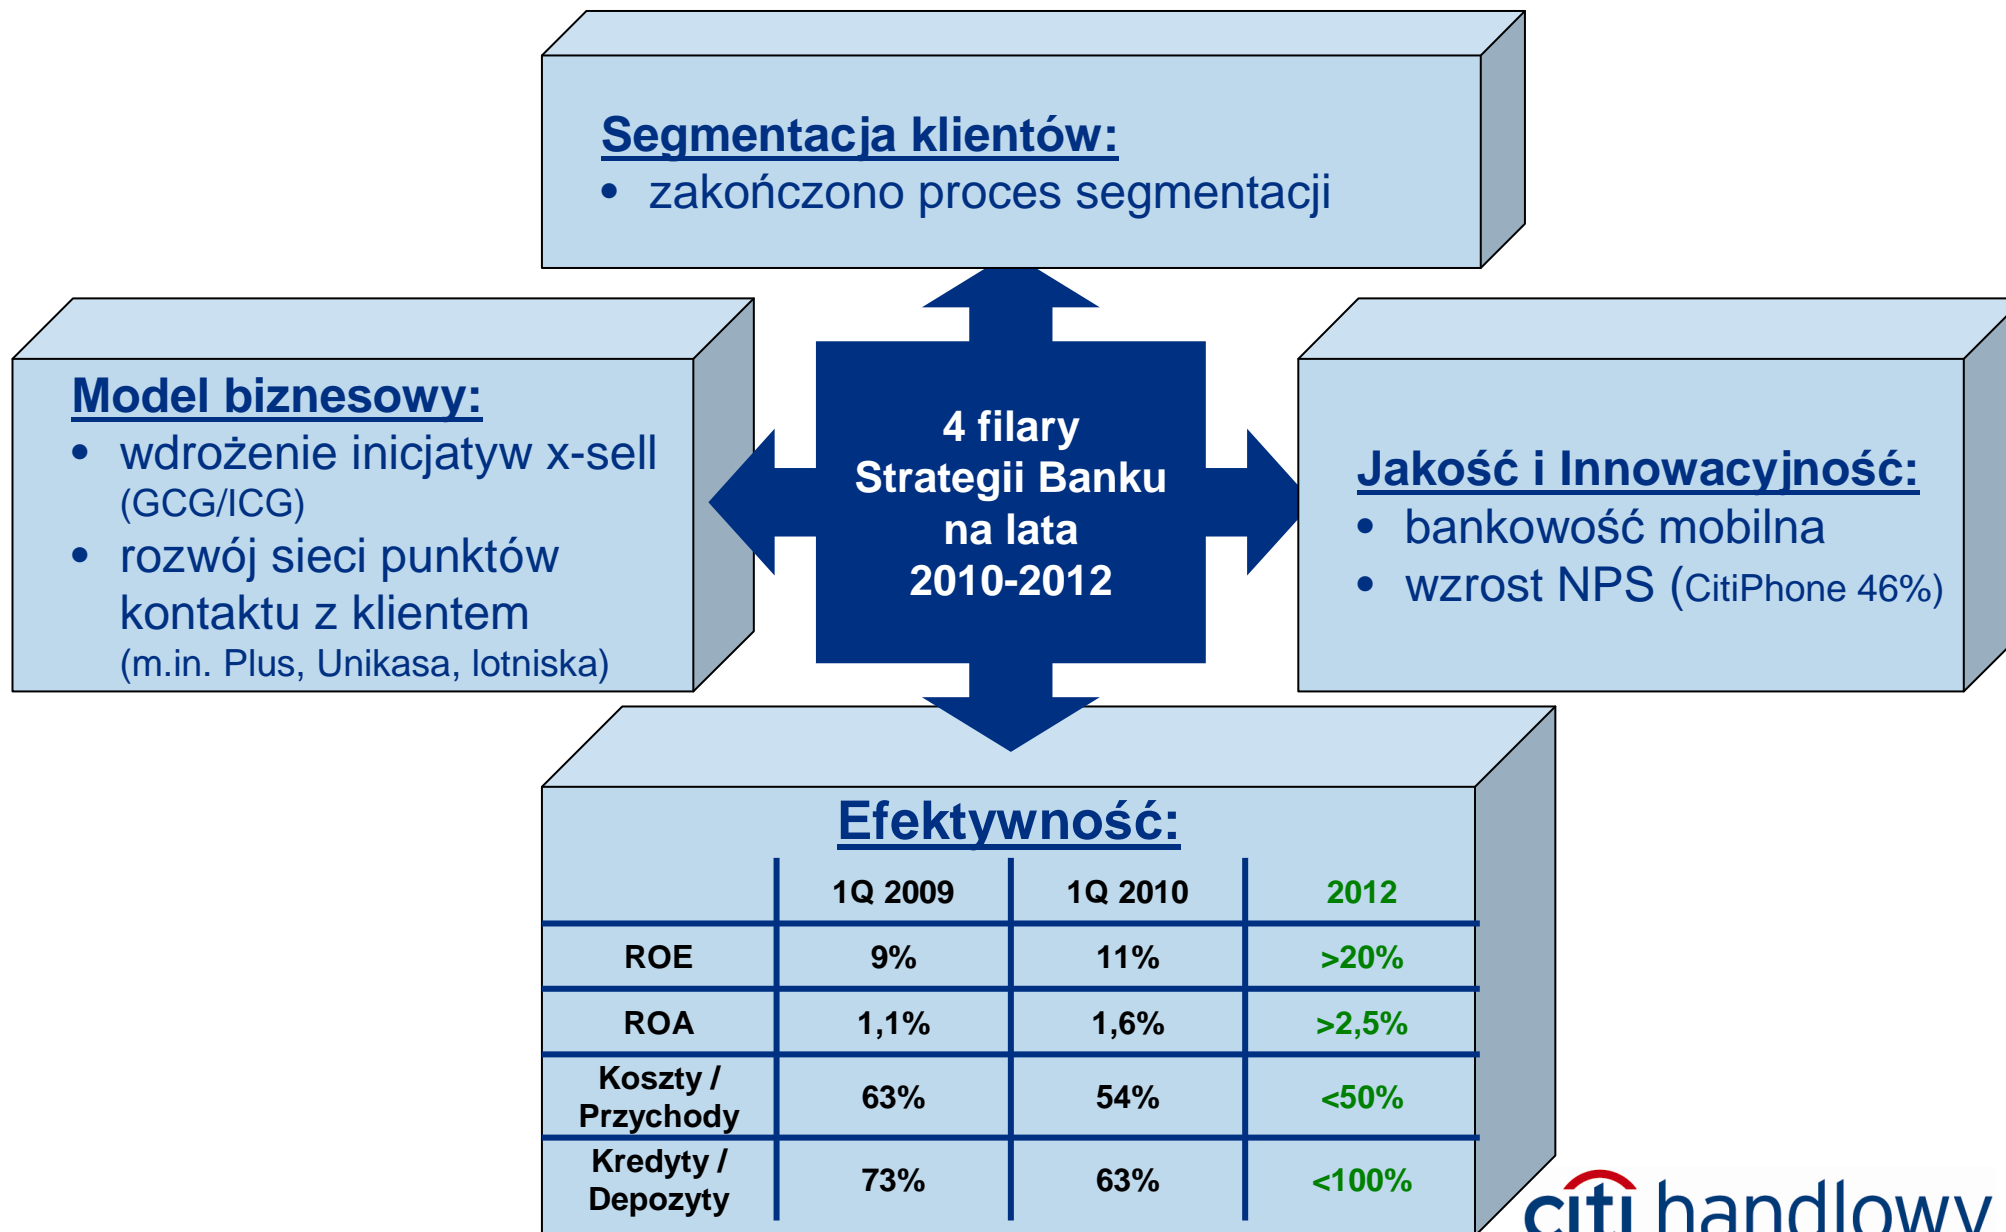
Segmentacja klientów:
• zakończono proces segmentacji

Model biznesowy:
• wdrożenie inicjatyw x-sell (GCG/ICG)
• rozwój sieci punktów kontaktu z klientem (m.in. Plus, Unikasa, lotniska)

4 filary Strategii Banku na lata 2010-2012

Jakość i Innowacyjność:
• bankowość mobilna
• wzrost NPS (CitiPhone 46%)

Efektywność:

| | 1Q 2009 | 1Q 2010 | 2012 |
|---|---|---|---|
| ROE | 9% | 11% | >20% |
| ROA | 1,1% | 1,6% | >2,5% |
| Koszty / Przychody | 63% | 54% | <50% |
| Kredyty / Depozyty | 73% | 63% | <100% |

citi handlowy